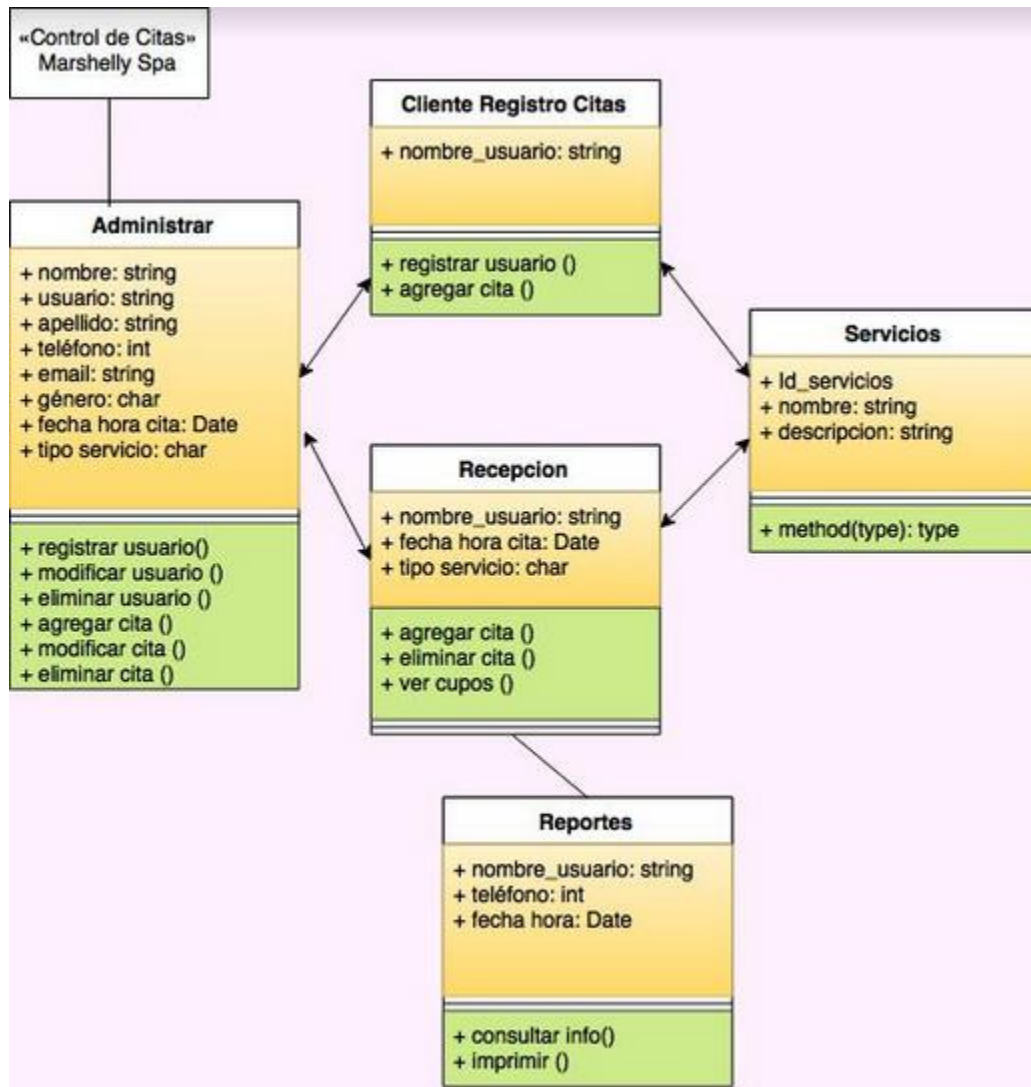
«Control de Citas»
Marshelly Spa

Cliente Registro Citas
+ nombre_usuario: string
+ registrar usuario ()
+ agregar cita ()

Administrar
+ nombre: string
+ usuario: string
+ apellido: string
+ teléfono: int
+ email: string
+ género: char
+ fecha hora cita: Date
+ tipo servicio: char
+ registrar usuario()
+ modificar usuario ()
+ eliminar usuario ()
+ agregar cita ()
+ modificar cita ()
+ eliminar cita ()

Servicios
+ Id_servicios
+ nombre: string
+ descripcion: string
+ method(type): type

Recepcion
+ nombre_usuario: string
+ fecha hora cita: Date
+ tipo servicio: char
+ agregar cita ()
+ eliminar cita ()
+ ver cupos ()

Reportes
+ nombre_usuario: string
+ teléfono: int
+ fecha hora: Date
+ consultar info()
+ imprimir ()